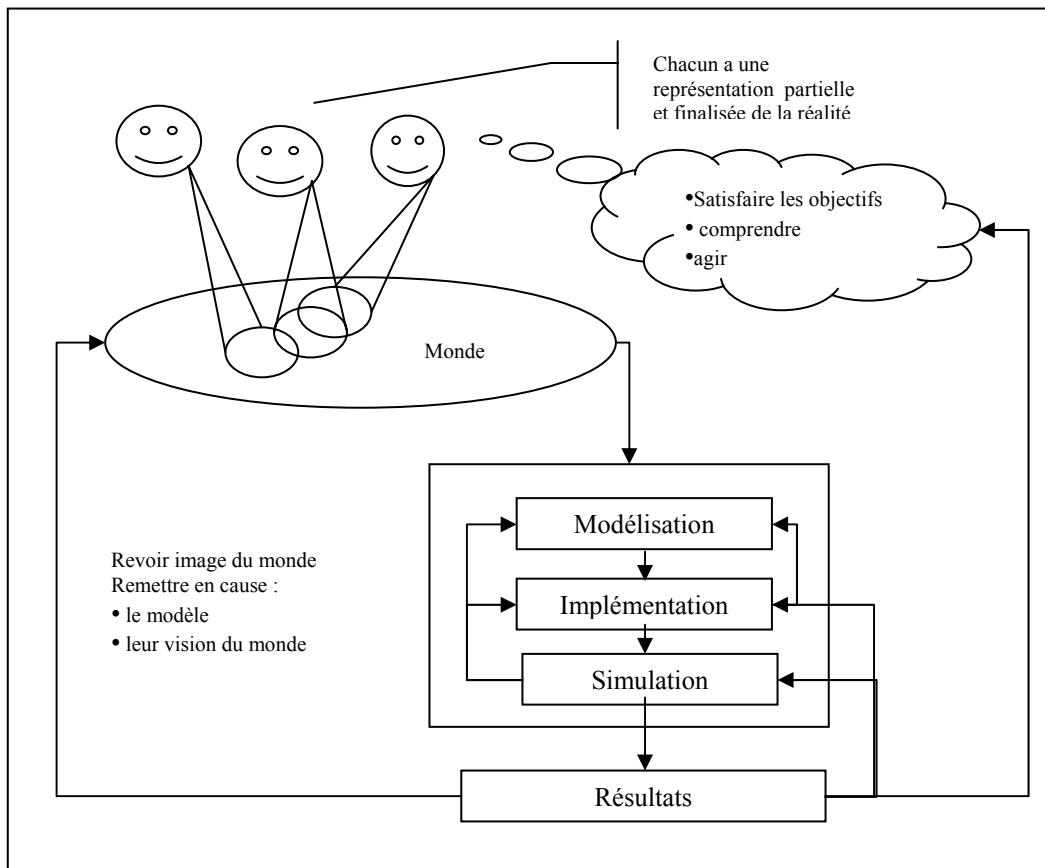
Chacun a une représentation partielle et finalisée de la réalité

•Satisfaire les objectifs
• comprendre
•agir

Monde

Modélisation

Implémentation

Simulation

Revoir image du monde
Remettre en cause :
• le modèle
• leur vision du monde

Résultats